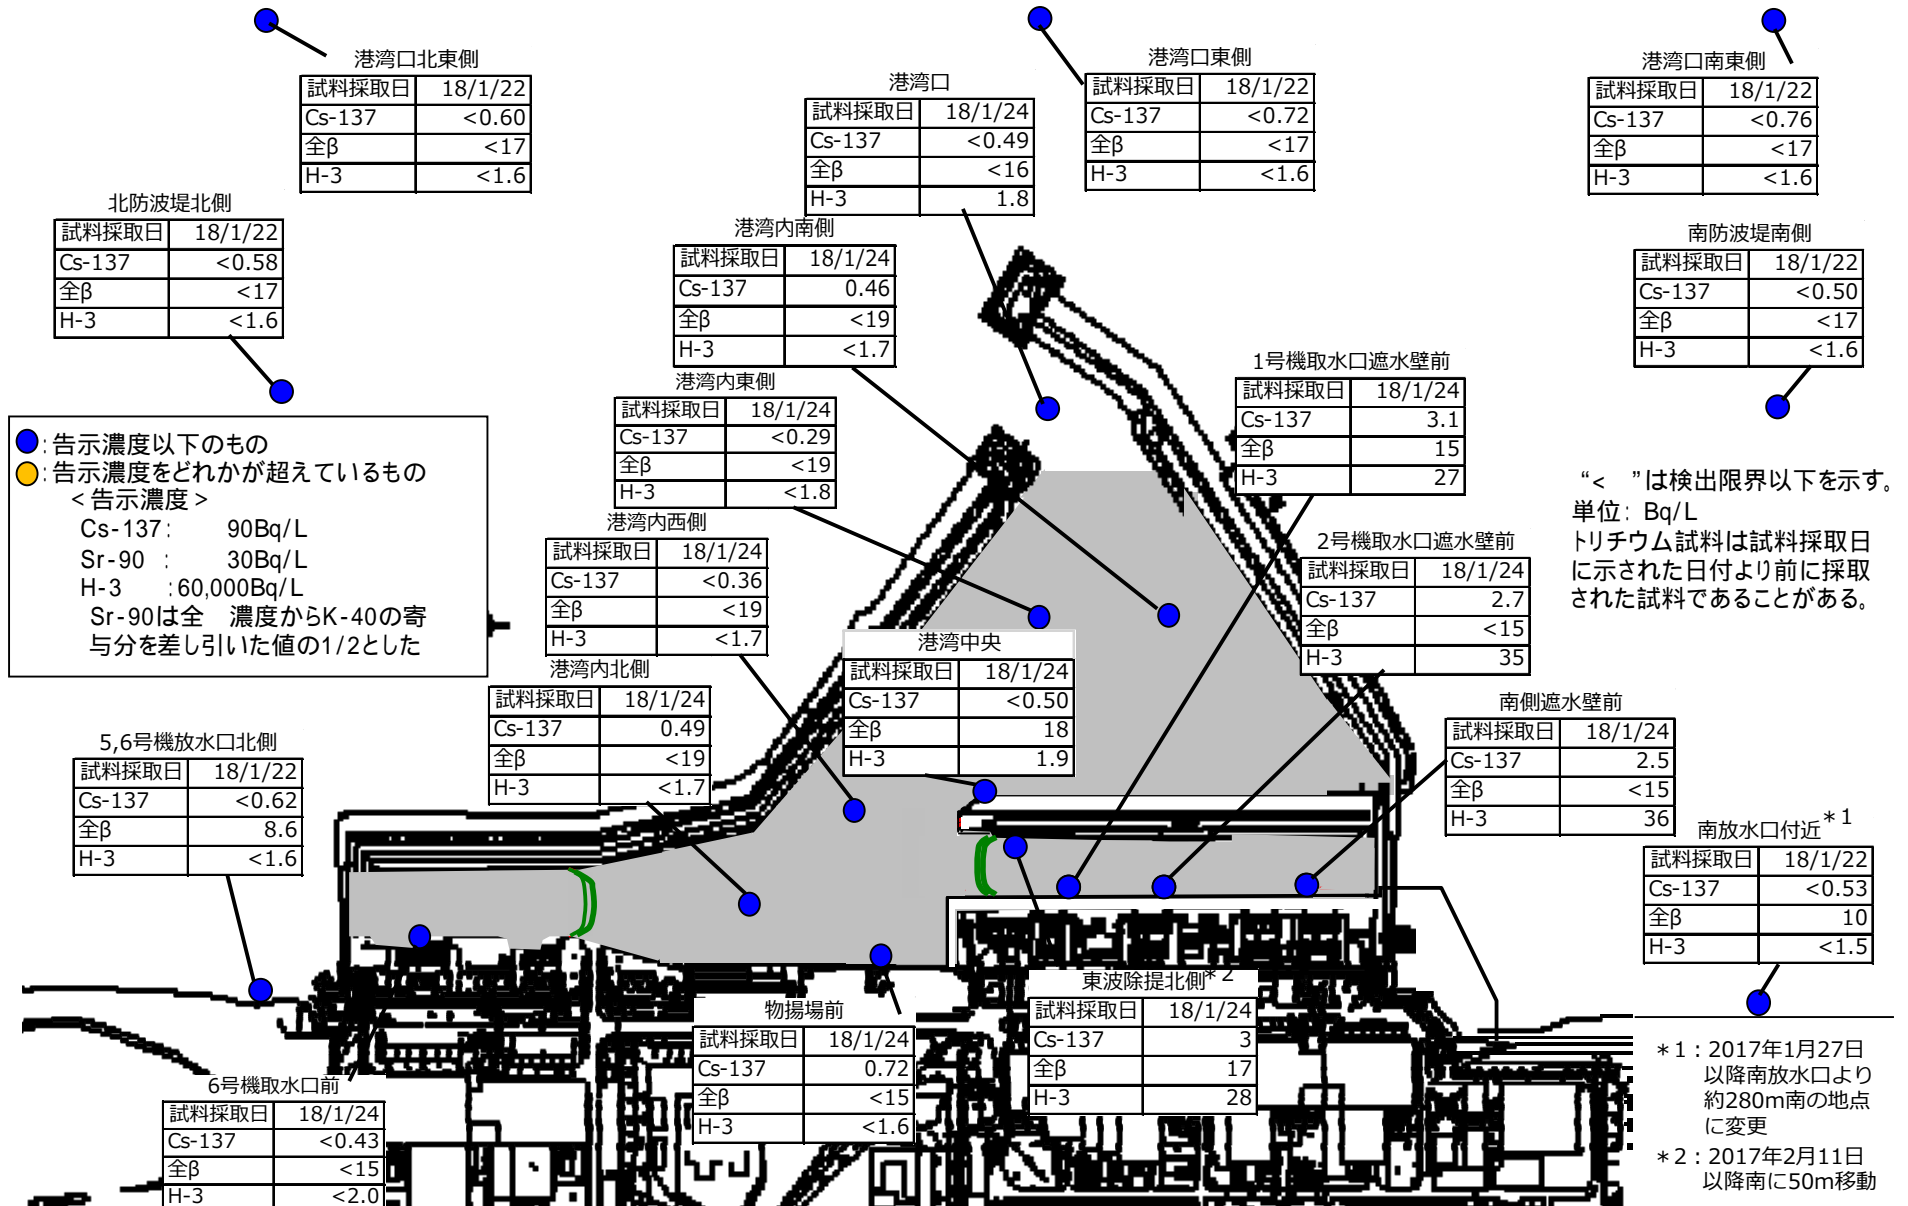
港湾口北東側

| 試料採取日 | 18/1/22 |
|---|---|
| Cs-137 | <0.60 |
| 全β | <17 |
| H-3 | <1.6 |

港湾口

| 試料採取日 | 18/1/24 |
|---|---|
| Cs-137 | <0.49 |
| 全β | <16 |
| H-3 | 1.8 |

港湾口東側

| 試料採取日 | 18/1/22 |
|---|---|
| Cs-137 | <0.72 |
| 全β | <17 |
| H-3 | <1.6 |

港湾口南東側

| 試料採取日 | 18/1/22 |
|---|---|
| Cs-137 | <0.76 |
| 全β | <17 |
| H-3 | <1.6 |

北防波堤北側

| 試料採取日 | 18/1/22 |
|---|---|
| Cs-137 | <0.58 |
| 全β | <17 |
| H-3 | <1.6 |

港湾内南側

| 試料採取日 | 18/1/24 |
|---|---|
| Cs-137 | 0.46 |
| 全β | <19 |
| H-3 | <1.7 |

南防波堤南側

| 試料採取日 | 18/1/22 |
|---|---|
| Cs-137 | <0.50 |
| 全β | <17 |
| H-3 | <1.6 |

1号機取水口遮水壁前

| 試料採取日 | 18/1/24 |
|---|---|
| Cs-137 | 3.1 |
| 全β | 15 |
| H-3 | 27 |

港湾内東側

| 試料採取日 | 18/1/24 |
|---|---|
| Cs-137 | <0.29 |
| 全β | <19 |
| H-3 | <1.8 |

●:告示濃度以下のもの
●:告示濃度をどれかが超えているもの
＜告示濃度＞
Cs-137: 90Bq/L
Sr-90 : 30Bq/L
H-3 :60,000Bq/L
Sr-90は全 濃度からK-40の寄与分を差し引いた値の1/2とした

"< "は検出限界以下を示す。
単位: Bq/L
トリチウム試料は試料採取日に示された日付より前に採取された試料であることがある。

港湾内西側

| 試料採取日 | 18/1/24 |
|---|---|
| Cs-137 | <0.36 |
| 全β | <19 |
| H-3 | <1.7 |

2号機取水口遮水壁前

| 試料採取日 | 18/1/24 |
|---|---|
| Cs-137 | 2.7 |
| 全β | <15 |
| H-3 | 35 |

港湾中央

| 試料採取日 | 18/1/24 |
|---|---|
| Cs-137 | <0.50 |
| 全β | 18 |
| H-3 | 1.9 |

港湾内北側

| 試料採取日 | 18/1/24 |
|---|---|
| Cs-137 | 0.49 |
| 全β | <19 |
| H-3 | <1.7 |

南側遮水壁前

| 試料採取日 | 18/1/24 |
|---|---|
| Cs-137 | 2.5 |
| 全β | <15 |
| H-3 | 36 |

5,6号機放水口北側

| 試料採取日 | 18/1/22 |
|---|---|
| Cs-137 | <0.62 |
| 全β | 8.6 |
| H-3 | <1.6 |

南放水口付近＊1

| 試料採取日 | 18/1/22 |
|---|---|
| Cs-137 | <0.53 |
| 全β | 10 |
| H-3 | <1.5 |

東波除提北側＊2

| 試料採取日 | 18/1/24 |
|---|---|
| Cs-137 | 3 |
| 全β | 17 |
| H-3 | 28 |

物揚場前

| 試料採取日 | 18/1/24 |
|---|---|
| Cs-137 | 0.72 |
| 全β | <15 |
| H-3 | <1.6 |

6号機取水口前

| 試料採取日 | 18/1/24 |
|---|---|
| Cs-137 | <0.43 |
| 全β | <15 |
| H-3 | <2.0 |

＊1：2017年1月27日以降南放水口より約280m南の地点に変更
＊2：2017年2月11日以降南に50m移動